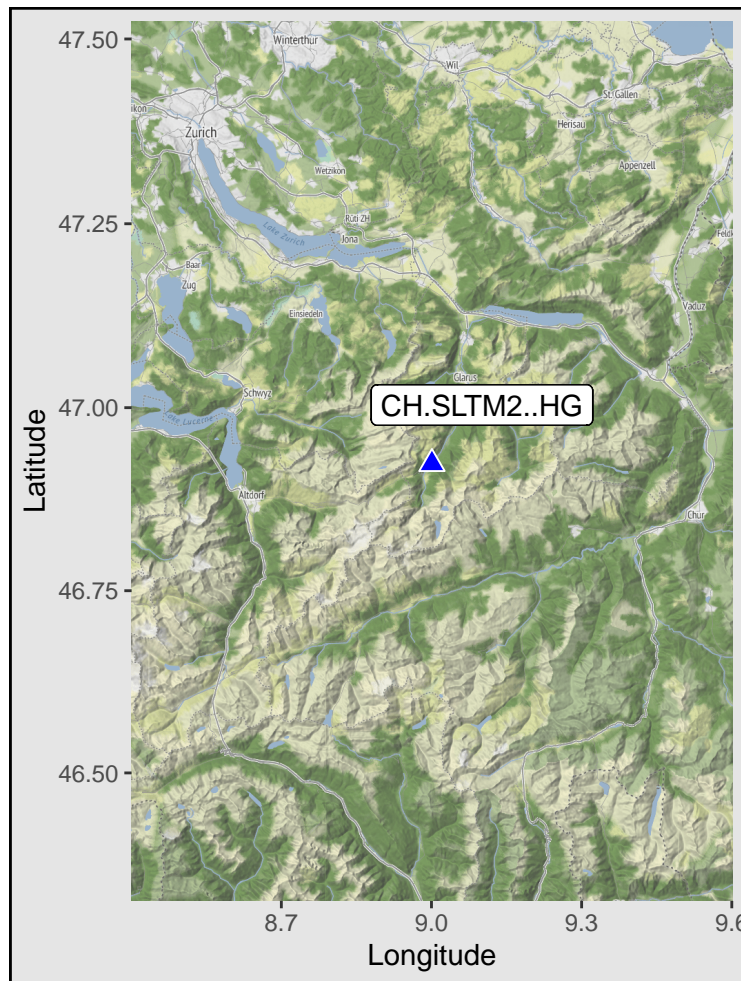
47.50
47.25
47.00
46.75
46.50
Latitude

Winterthur
Wil
St. Gallen
Herisau
Appenzell
Zurich
Wetzikon
Rüti ZH
Lake Zurich
Jona
Baar
Zug
Einsiedeln
Vaduz
Feldk
Schwyz
Glarus
Lake Lucerne
Altdorf
Chur

CH.SLTM2..HG

8.7
9.0
9.3
9.6
Longitude